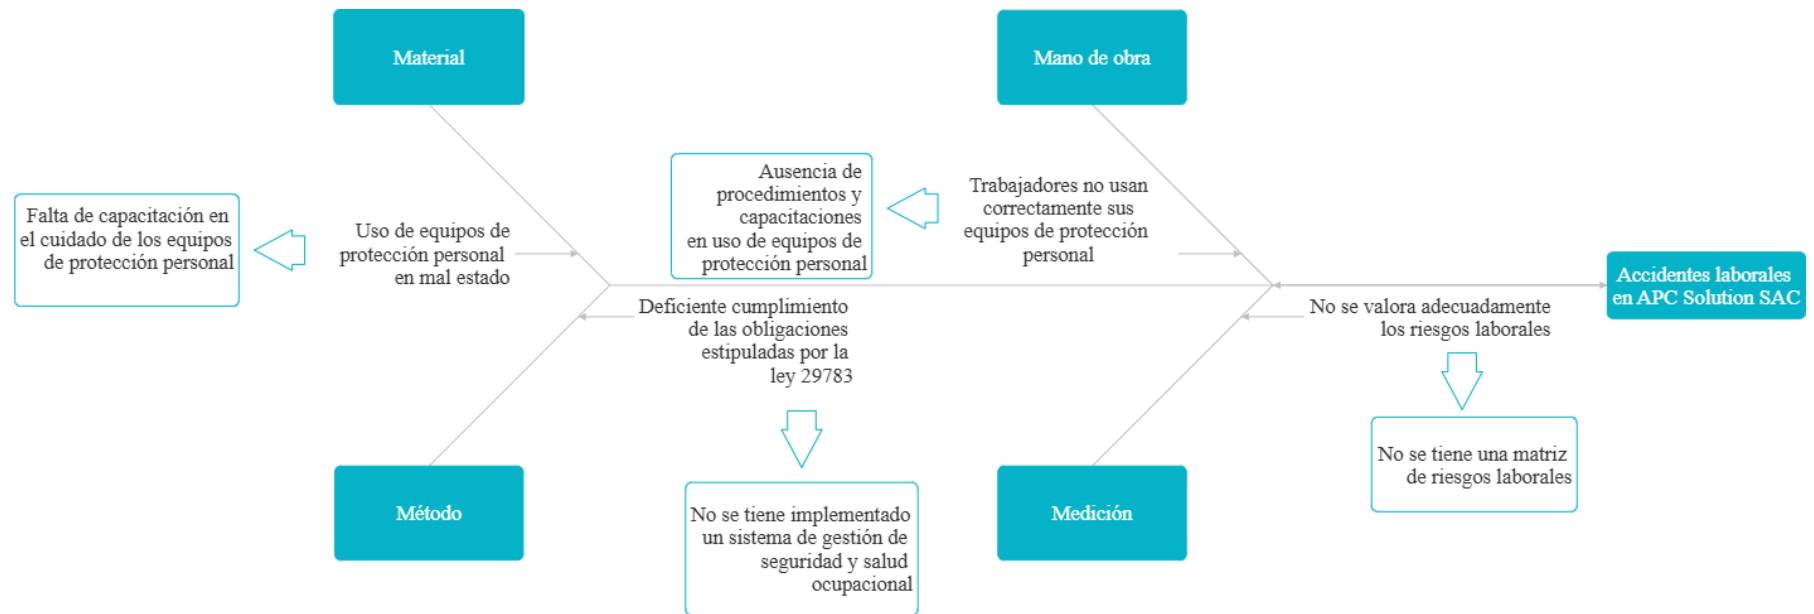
Material

Mano de obra

Falta de capacitación en el cuidado de los equipos de protección personal

Uso de equipos de protección personal en mal estado

Ausencia de procedimientos y capacitaciones en uso de equipos de protección personal

Trabajadores no usan correctamente sus equipos de protección personal

Accidentes laborales en APC Solution SAC

Deficiente cumplimiento de las obligaciones estipuladas por la ley 29783

No se valora adecuadamente los riesgos laborales

No se tiene una matriz de riesgos laborales

Método

No se tiene implementado un sistema de gestión de seguridad y salud ocupacional

Medición